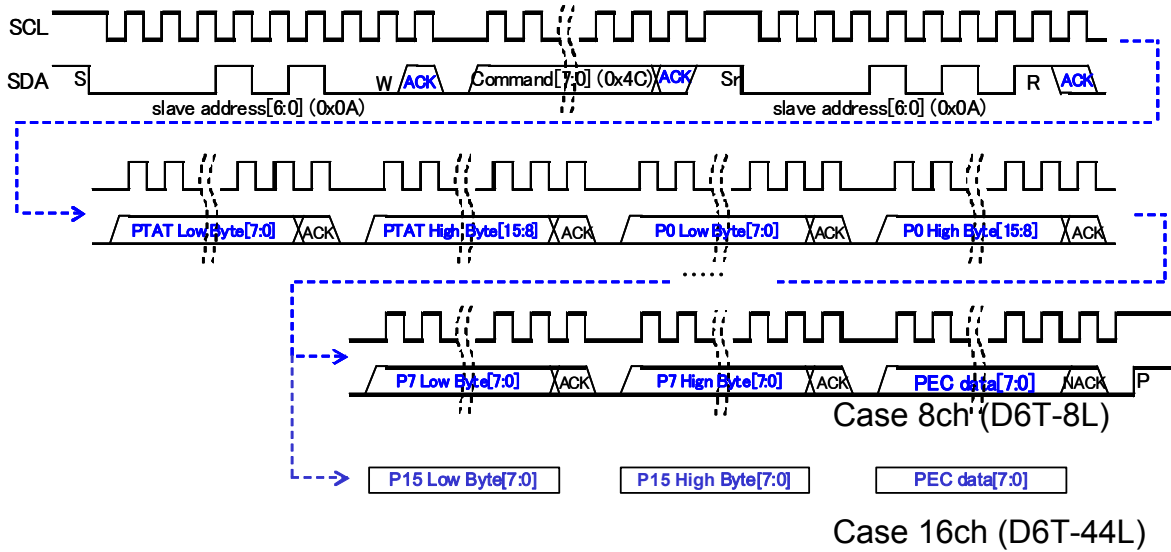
SCL

SDA S W ACK Command[7:0] (0x4C) ACK Sr R ACK

slave address[6:0] (0x0A) slave address[6:0] (0x0A)

PTAT Low Byte[7:0] ACK PTAT High Byte[15:8] ACK P0 Low Byte[7:0] ACK P0 High Byte[15:8] ACK

.....

P7 Low Byte[7:0] ACK P7 High Byte[7:0] ACK PEC data[7:0] NACK P

Case 8ch (D6T-8L)

P15 Low Byte[7:0] P15 High Byte[7:0] PEC data[7:0]

Case 16ch (D6T-44L)